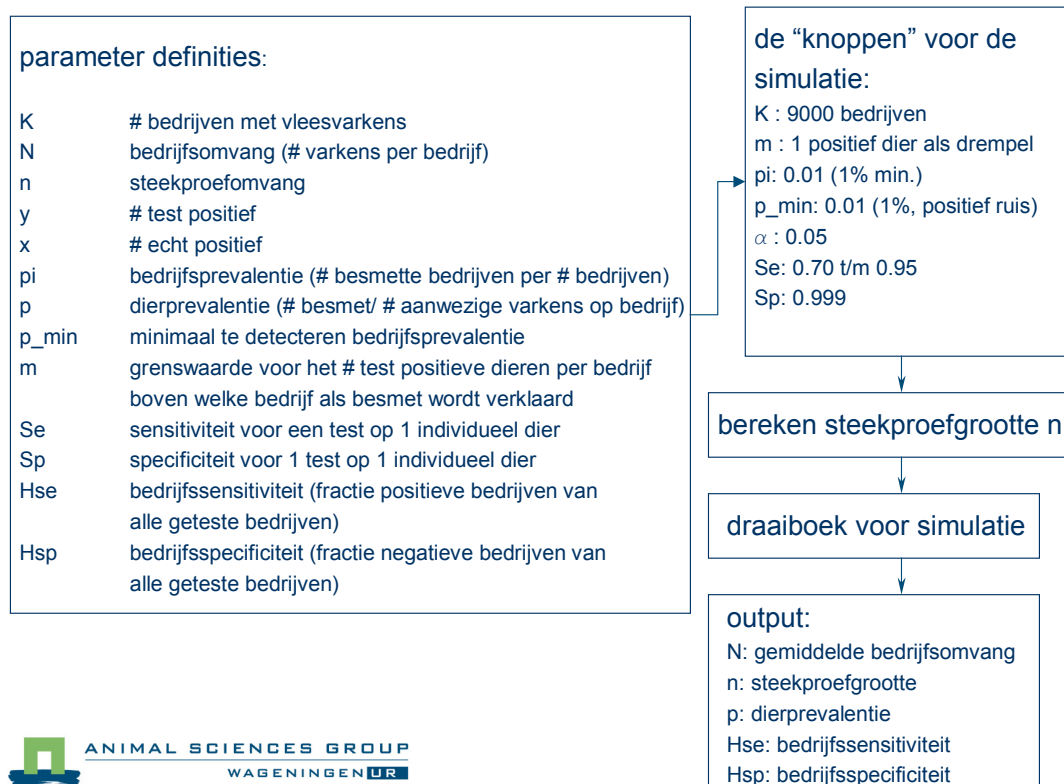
parameter definities:

| | |
|---|---|
| K | # bedrijven met vleesvarkens |
| N | bedrijfsomvang (# varkens per bedrijf) |
| n | steekproefomvang |
| y | # test positief |
| x | # echt positief |
| pi | bedrijfsprevalentie (# besmette bedrijven per # bedrijven) |
| p | dierprevalentie (# besmet/ # aanwezige varkens op bedrijf) |
| p_min | minimaal te detecteren bedrijfsprevalentie |
| m | grenswaarde voor het # test positieve dieren per bedrijf boven welke bedrijf als besmet wordt verklaard |
| Se | sensitiviteit voor een test op 1 individueel dier |
| Sp | specificiteit voor 1 test op 1 individueel dier |
| Hse | bedrijfssensitiviteit (fractie positieve bedrijven van alle geteste bedrijven) |
| Hsp | bedrijfsspecificiteit (fractie negatieve bedrijven van alle geteste bedrijven) |

de “knoppen” voor de simulatie:
K : 9000 bedrijven
m : 1 positief dier als drempel
pi: 0.01 (1% min.)
p_min: 0.01 (1%, positief ruis)
$\alpha$ : 0.05
Se: 0.70 t/m 0.95
Sp: 0.999

bereken steekproefgrootte n

draaiboek voor simulatie

output:
N: gemiddelde bedrijfsomvang
n: steekproefgrootte
p: dierprevalentie
Hse: bedrijfssensitiviteit
Hsp: bedrijfsspecificiteit

ANIMAL SCIENCES GROUP
WAGENINGEN UR